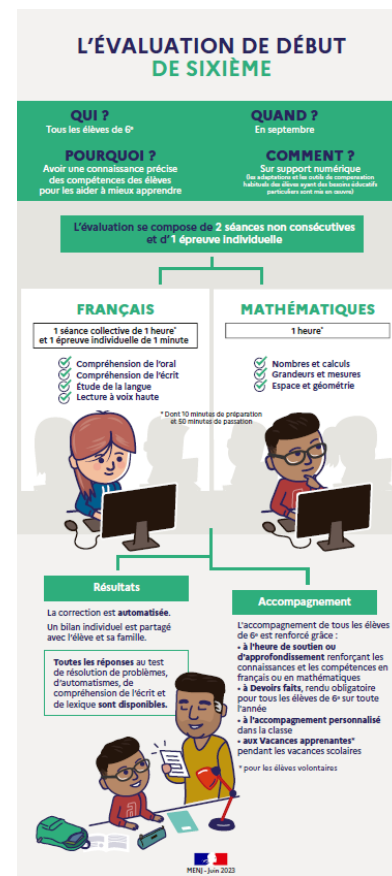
L'ÉVALUATION DE DÉBUT
DE SIXIÈME

QUI ?
Tous les élèves de 6$^e$

QUAND ?
En septembre

POURQUOI ?
Avoir une connaissance précise des compétences des élèves pour les aider à mieux apprendre

COMMENT ?
Sur support numérique
(les adaptations et les outils de compensation habituels des élèves ayant des besoins éducatifs particuliers sont mis en œuvre)

L'évaluation se compose de 2 séances non consécutives et d'1 épreuve individuelle

FRANÇAIS
1 séance collective de 1 heure* et 1 épreuve individuelle de 1 minute
Compréhension de l'oral
Compréhension de l'écrit
Étude de la langue
Lecture à voix haute

MATHÉMATIQUES
1 heure*
Nombres et calculs
Grandeurs et mesures
Espace et géométrie

* Dont 10 minutes de préparation et 50 minutes de passation

Résultats
La correction est automatisée.
Un bilan individuel est partagé avec l'élève et sa famille.
Toutes les réponses au test de résolution de problèmes, d'automatismes, de compréhension de l'écrit et de lexique sont disponibles.

Accompagnement
L'accompagnement de tous les élèves de 6$^e$ est renforcé grâce :
• à l'heure de soutien ou d'approfondissement renforçant les connaissances et les compétences en français ou en mathématiques
• à Devoirs faits, rendu obligatoire pour tous les élèves de 6$^e$ sur toute l'année
• à l'accompagnement personnalisé dans la classe
• aux Vacances apprenantes* pendant les vacances scolaires
* pour les élèves volontaires

MENJ - Juin 2023